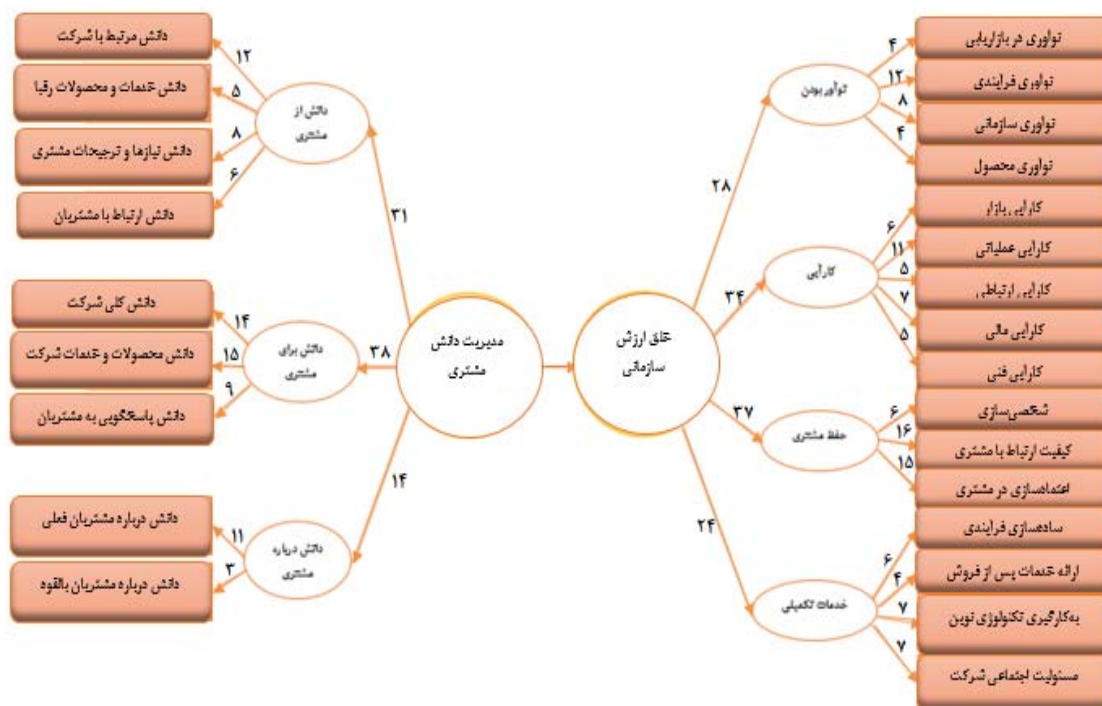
دانش مرتبط با شرکت
۱۲
دانش خدمات و محصولات رقبا
۵
دانش از مشتری
دانش نیازها و ترجیحات مشتری
۸
۶
دانش ارتباط با مشتریان
۳۱

دانش کلی شرکت
۱۴
دانش محصولات و خدمات شرکت
۱۵
دانش برای مشتری
۳۸
۹
دانش پاسخگویی به مشتریان

۱۴
دانش درباره مشتریان فعلی
۱۱
دانش درباره مشتری
۳
دانش درباره مشتریان بالقوه

مدیریت دانش مشتری

خلق ارزش سازمانی

نوآور بودن
۲۸
۴
نوآوری در بازاریابی
۱۲
نوآوری فرایندی
۸
نوآوری سازمانی
۴
نوآوری محصول

کارآیی
۳۴
۶
کارایی بازار
۱۱
کارایی عملیاتی
۵
کارایی ارتباطی
۷
کارایی مالی
۵
کارایی فنی

حفظ مشتری
۳۷
۶
شخصی‌سازی
۱۶
کیفیت ارتباط با مشتری
۱۵
اعتمادسازی در مشتری

خدمات تکمیلی
۲۴
سادهسازی فرایندی
۶
ارائه خدمات پس از فروش
۴
به‌کارگیری تکنولوژی نوین
۷
۷
مسئولیت اجتماعی شرکت